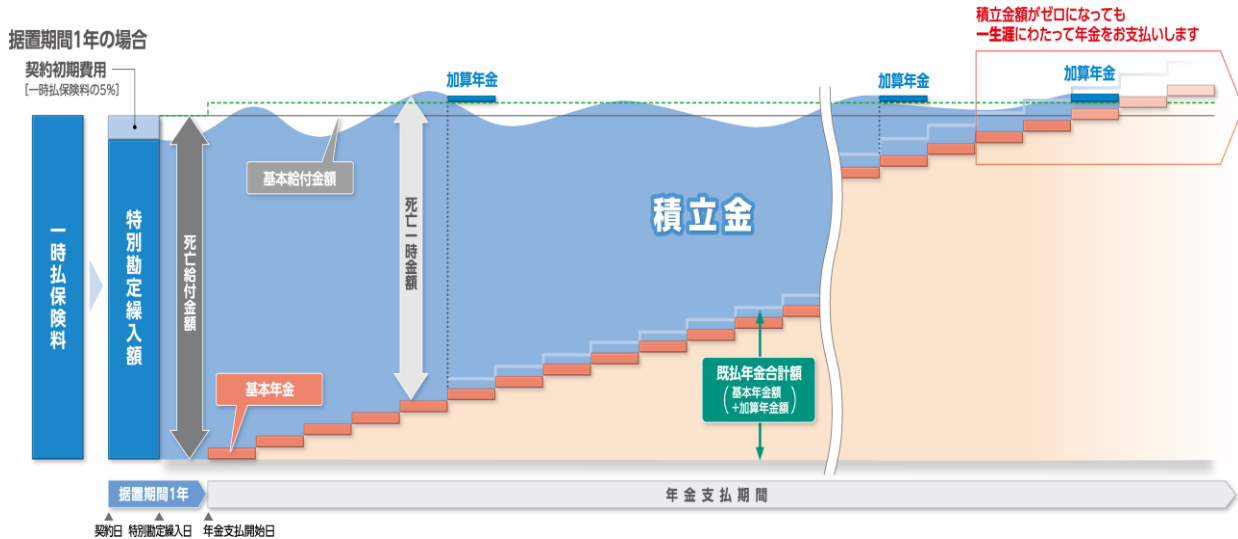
据置期間1年の場合

積立金額がゼロになっても
一生涯にわたって年金をお支払いします

契約初期費用
［一時払保険料の5%］

加算年金

加算年金

加算年金

一時払保険料

特別勘定繰入額

死亡給付金額

基本給付金額

死亡一時金額

積立金

基本年金

既払年金合計額
（基本年金額
+加算年金額）

据置期間1年

年金支払期間

契約日　特別勘定繰入日　年金支払開始日